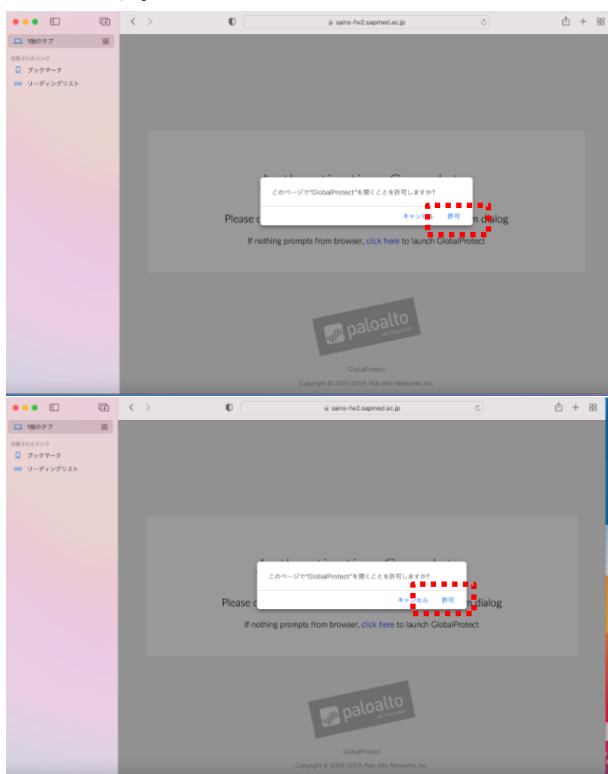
1個のタブ
共有されたリンク
ブックマーク
リーディングリスト
sains-fw2.sapmed.ac.jp
Authentication Complete
このページで"GlobalProtect"を開くことを許可しますか?
キャンセル
許可
Please c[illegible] dialog
If nothing prompts from browser, click here to launch GlobalProtect
paloalto
NETWORKS
GlobalProtect
Copyright © 2009-2019, Palo Alto Networks, Inc.

1個のタブ
共有されたリンク
ブックマーク
リーディングリスト
sains-fw2.sapmed.ac.jp
Authentication Complete
このページで"GlobalProtect"を開くことを許可しますか?
キャンセル
許可
Please c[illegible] dialog
If nothing prompts from browser, click here to launch GlobalProtect
paloalto
NETWORKS
GlobalProtect
Copyright © 2009-2019, Palo Alto Networks, Inc.